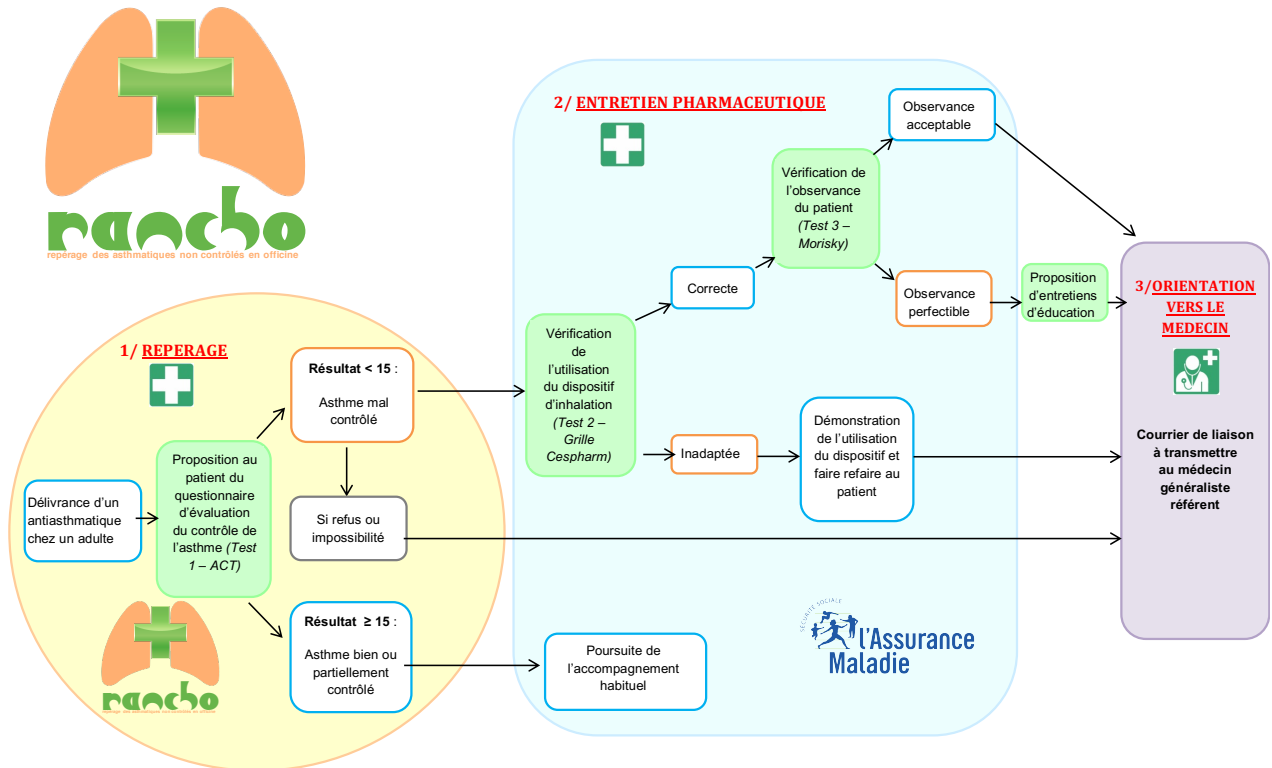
raacho
repérage des asthmatiques non contrôlés en officine

1/ REPERAGE

Délivrance d'un antiasthmatique chez un adulte

Proposition au patient du questionnaire d'évaluation du contrôle de l'asthme (Test 1 – ACT)

Résultat < 15 :
Asthme mal contrôlé

Si refus ou impossibilité

Résultat ≥ 15 :
Asthme bien ou partiellement contrôlé

raacho
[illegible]

2/ ENTRETIEN PHARMACEUTIQUE

Vérification de l'utilisation du dispositif d'inhalation (Test 2 – Grille Cespharm)

Correcte

Inadaptée

Vérification de l'observance du patient (Test 3 – Morisky)

Observance acceptable

Observance perfectible

Proposition d'entretiens d'éducation

Démonstration de l'utilisation du dispositif et faire refaire au patient

Poursuite de l'accompagnement habituel

SÉCURITÉ SOCIALE
l'Assurance Maladie

3/ORIENTATION VERS LE MEDECIN

Courrier de liaison à transmettre au médecin généraliste référent